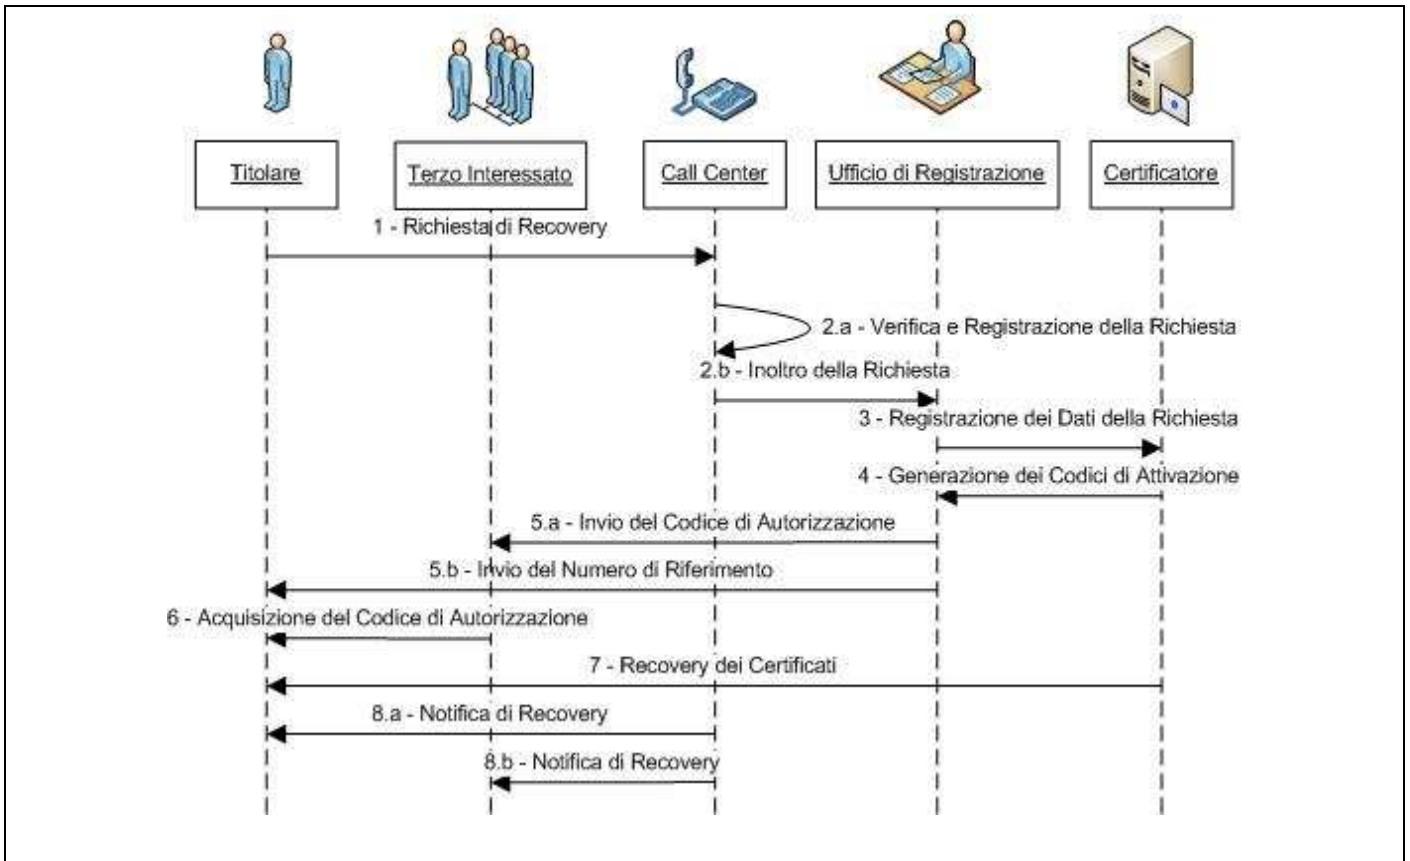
Titolare

Terzo Interessato

Call Center

Ufficio di Registrazione

Certificatore

1 - Richiesta di Recovery

2.a - Verifica e Registrazione della Richiesta

2.b - Inoltro della Richiesta

3 - Registrazione dei Dati della Richiesta

4 - Generazione dei Codici di Attivazione

5.a - Invio del Codice di Autorizzazione

5.b - Invio del Numero di Riferimento

6 - Acquisizione del Codice di Autorizzazione

7 - Recovery dei Certificati

8.a - Notifica di Recovery

8.b - Notifica di Recovery